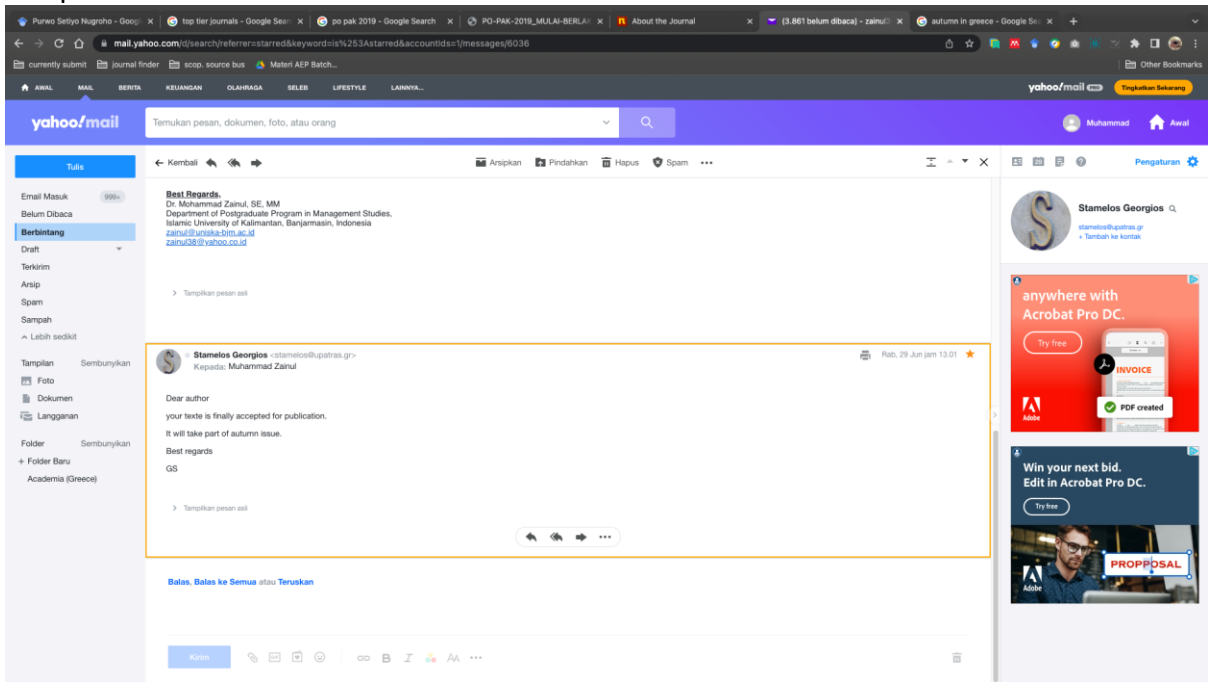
Purwo Setiyo Nugroho - Googl ×
top tier journals - Google Searc ×
po pak 2019 - Google Search ×
PO-PAK-2019_MULAI-BERLAK ×
About the Journal ×
(3.861 belum dibaca) - zainul3 ×
autumn in greece - Google Se ×
+

mail.yahoo.com/d/search/referrer=starred&keyword=is%253Astarred&accountIds=1/messages/6036

currently submit
journal finder
scop. source bus
Materi AEP Batch...
Other Bookmarks

AWAL MAIL BERITA KEUANGAN OLAHRAGA SELEB LIFESTYLE LAINNYA...
yahoo!mail PRO
Tingkatkan Sekarang

yahoo!mail
Temukan pesan, dokumen, foto, atau orang
Muhammad
Awal

Tulis
Email Masuk 999+
Belum Dibaca
Berbintang
Draft
Terkirim
Arsip
Spam
Sampah
^ Lebih sedikit

Tampilan Sembunyikan
Foto
Dokumen
Langganan

Folder Sembunyikan
+ Folder Baru
Academia (Greece)

← Kembali
Arsipkan
Pindahkan
Hapus
Spam
•••

Best Regards,
Dr. Mohammad Zainul, SE, MM
Department of Postgraduate Program in Management Studies,
Islamic University of Kalimantan, Banjarmasin, Indonesia
zainul@uniska-bjm.ac.id
zainul38@yahoo.co.id

> Tampilkan pesan asli

Stamelos Georgios <stamelos@upatras.gr>
Kepada: Muhammad Zainul
Rab, 29 Jun jam 13.01

Dear author

your texte is finally accepted for publication.

It will take part of autumn issue.

Best regards

GS

> Tampilkan pesan asli

Balas, Balas ke Semua atau Teruskan

Kirim

Pengaturan

Stamelos Georgios
stamelos@upatras.gr
+ Tambah ke kontak

anywhere with
Acrobat Pro DC.
Try free
INVOICE
PDF created
Adobe

Win your next bid.
Edit in Acrobat Pro DC.
Try free
PROPPOSAL
Adobe